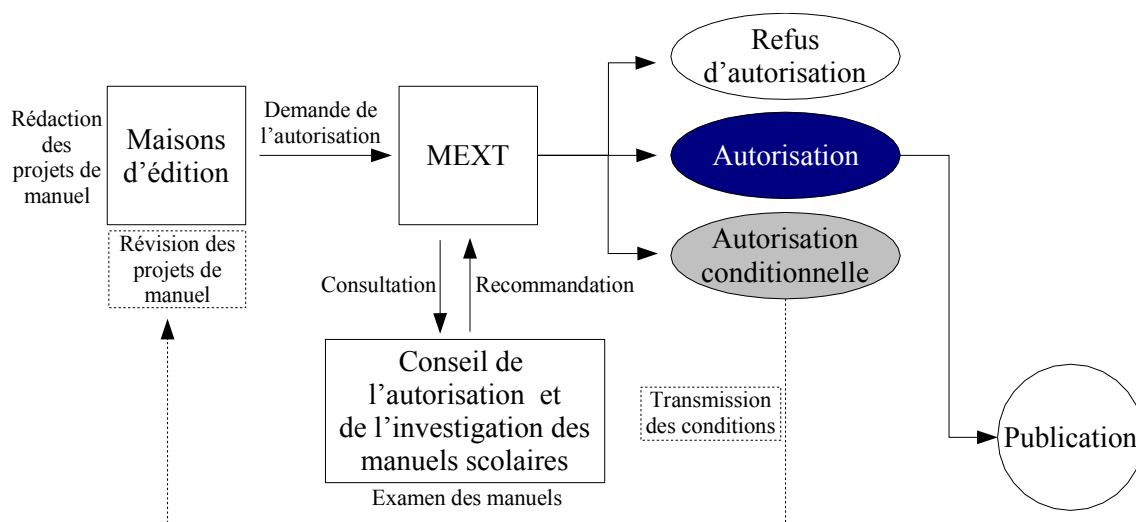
Rédaction des projets de manuel

Maisons d'édition

Révision des projets de manuel

Demande de l'autorisation

MEXT

Consultation

Recommandation

Conseil de l'autorisation et de l'investigation des manuels scolaires

Examen des manuels

Refus d'autorisation

Autorisation

Autorisation conditionnelle

Transmission des conditions

Publication